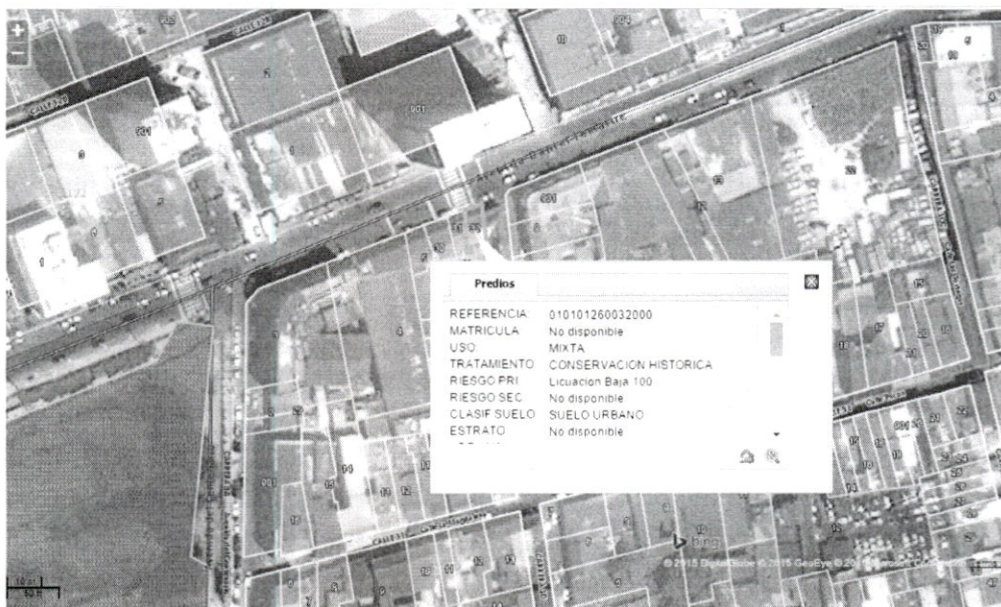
+
−
Predios
REFERENCIA 010101260032000
MATRICULA No disponible
USO MIXTA
TRATAMIENTO CONSERVACION HISTORICA
RIESGO PRI Licuacion Baja 100
RIESGO SEC No disponible
CLASIF SUELO SUELO URBANO
ESTRATO No disponible
© 2015 DigitalGlobe © 2015 GeoEye © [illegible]